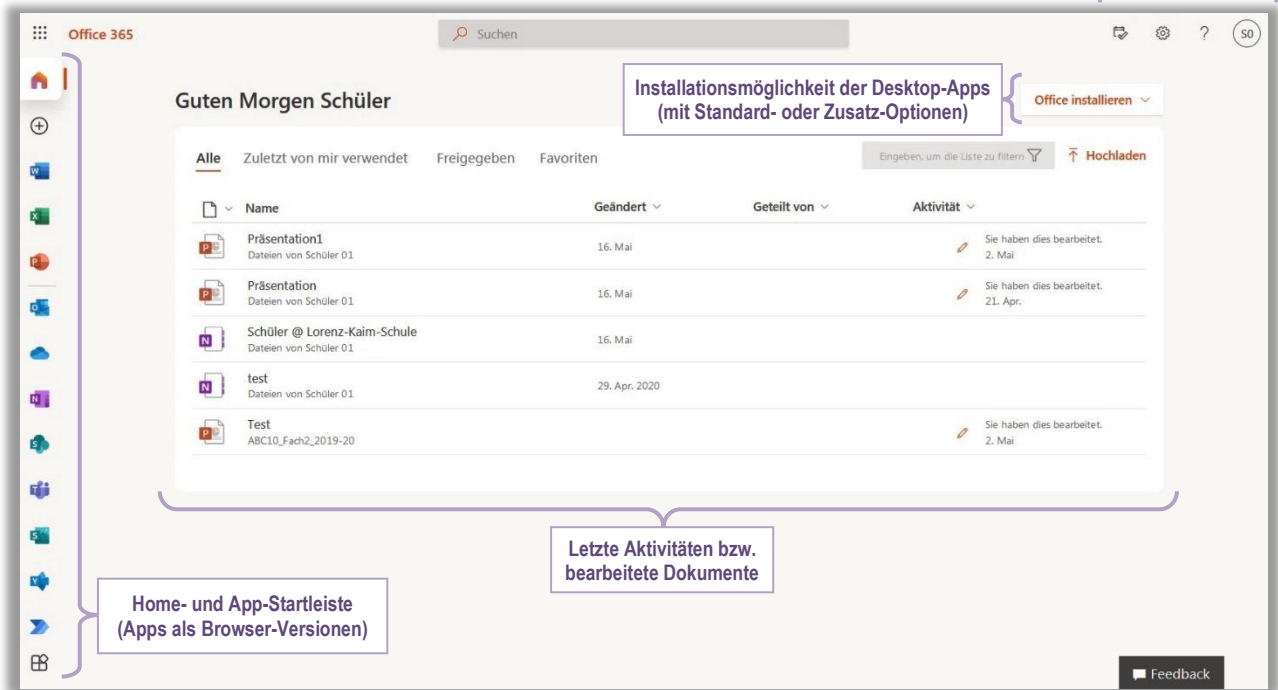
Office 365

Suchen

S0

Installationsmöglichkeit der Desktop-Apps (mit Standard- oder Zusatz-Optionen)

Office installieren

Guten Morgen Schüler

Alle Zuletzt von mir verwendet Freigegeben Favoriten

Eingeben, um die Liste zu filtern

Hochladen

| Name | Geändert | Geteilt von | Aktivität |
|---|---|---|---|
| Präsentation1 Dateien von Schüler 01 | 16. Mai | | Sie haben dies bearbeitet. 2. Mai |
| Präsentation Dateien von Schüler 01 | 16. Mai | | Sie haben dies bearbeitet. 21. Apr. |
| Schüler @ Lorenz-Kaim-Schule Dateien von Schüler 01 | 16. Mai | | |
| test Dateien von Schüler 01 | 29. Apr. 2020 | | |
| Test ABC10_Fach2_2019-20 | | | Sie haben dies bearbeitet. 2. Mai |

Letzte Aktivitäten bzw. bearbeitete Dokumente

Home- und App-Startleiste (Apps als Browser-Versionen)

Feedback